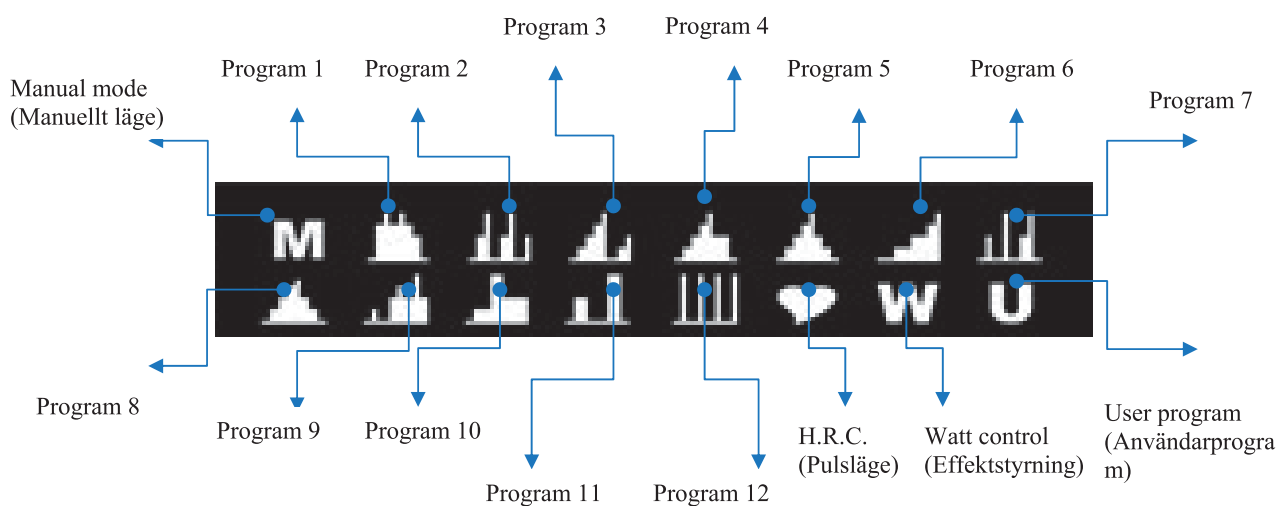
Program 3
Program 4
Manual mode
(Manuellt läge)
Program 1
Program 2
Program 5
Program 6
Program 7

M

W
U

Program 8
Program 9
Program 10
Program 11
Program 12
H.R.C.
(Pulsläge)
Watt control
(Effektstyrning)
User program
(Användarprogra
m)